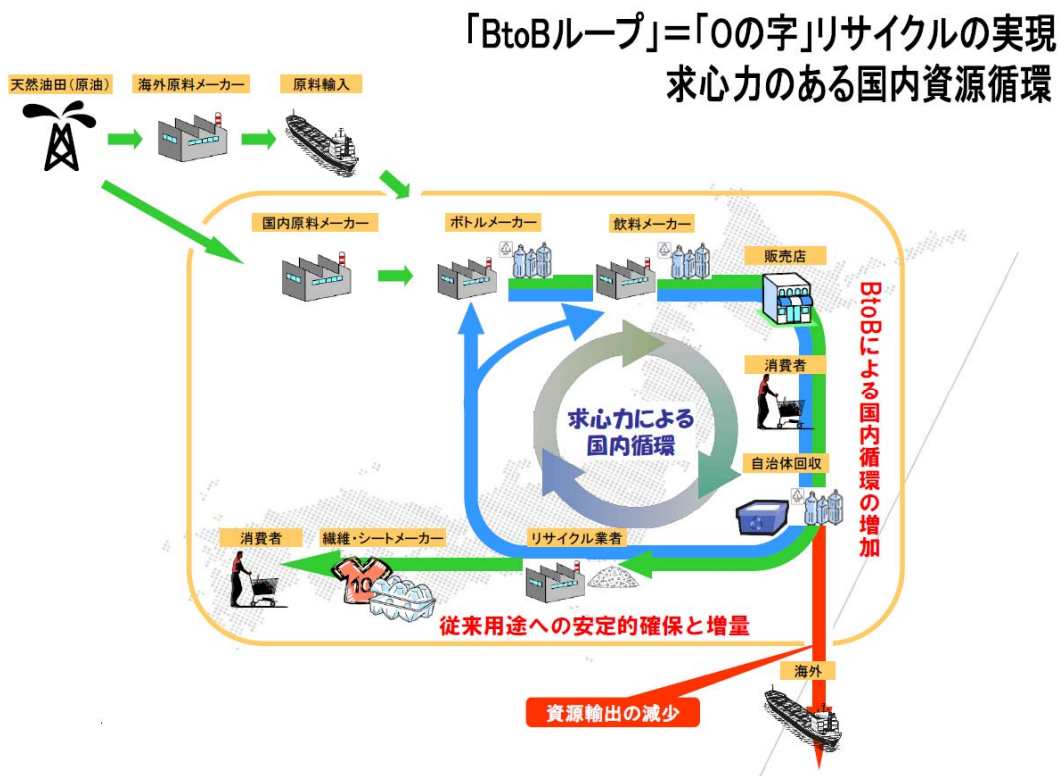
「BtoBループ」=「Oの字」リサイクルの実現
求心力のある国内資源循環

天然油田(原油)
海外原料メーカー
原料輸入

国内原料メーカー
ボトルメーカー
飲料メーカー
販売店

BtoBによる国内循環の増加

消費者

求心力による国内循環

自治体回収

消費者
繊維・シートメーカー
リサイクル業者

従来用途への安定的確保と増量

海外

資源輸出の減少